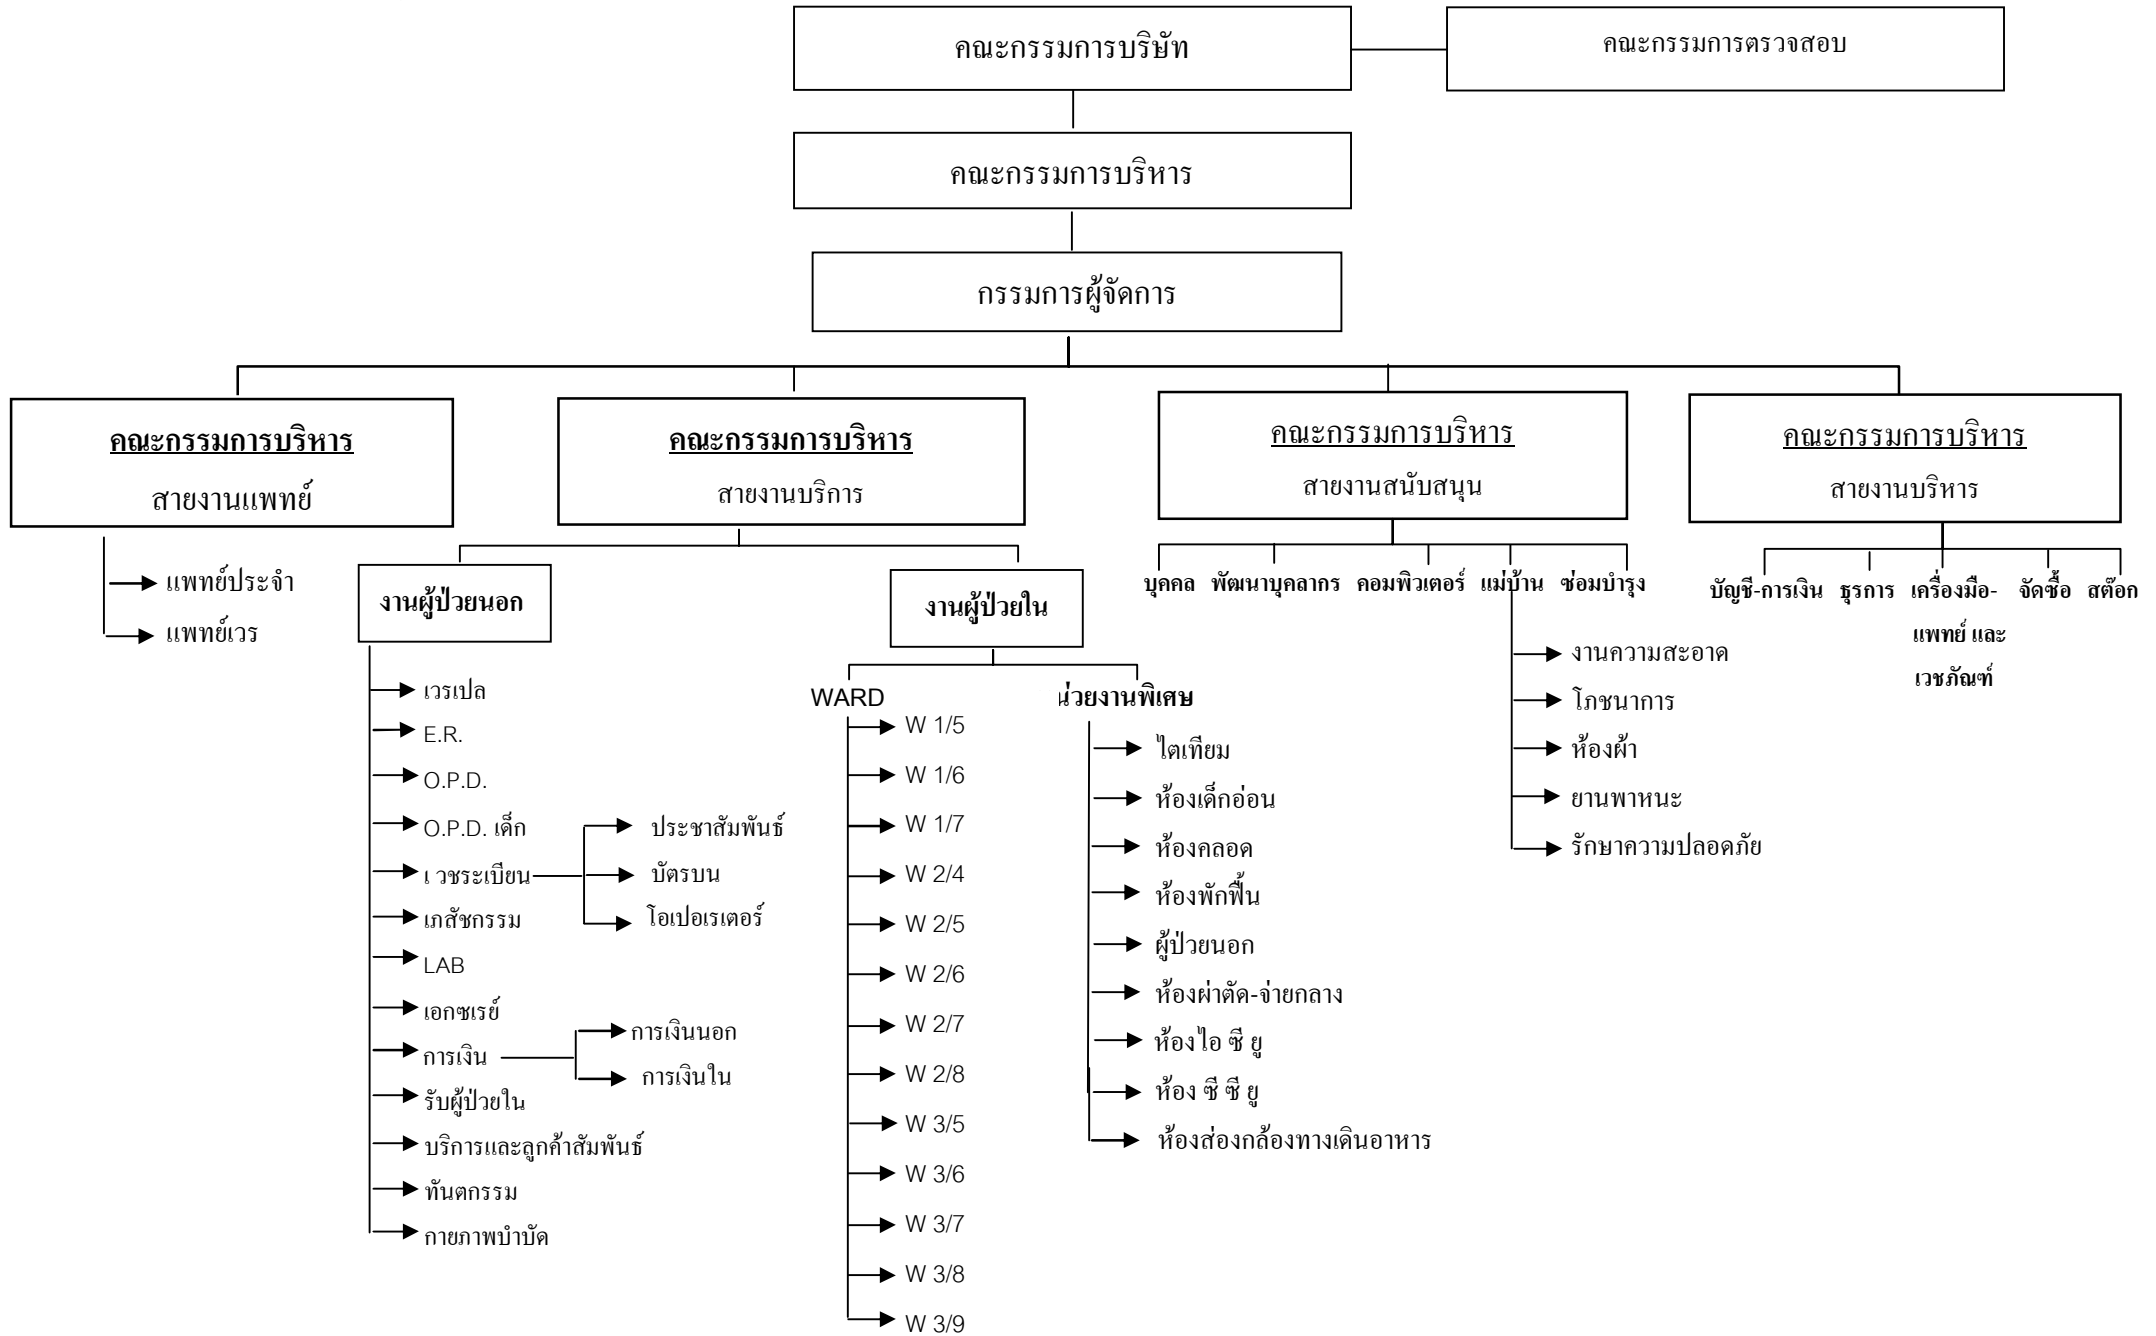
คณะกรรมการบริษัท

คณะกรรมการตรวจสอบ

คณะกรรมการบริหาร

กรรมการผู้จัดการ

คณะกรรมการบริหาร
สายงานแพทย์

แพทย์ประจำ
แพทย์เวร

คณะกรรมการบริหาร
สายงานบริการ

งานผู้ป่วยนอก

เวรเปล
E.R.
O.P.D.
O.P.D. เด็ก
เ วชระเบียน
เภสัชกรรม
LAB
เอกซเรย์
การเงิน
รับผู้ป่วยใน
บริการและลูกค้าสัมพันธ์
ทันตกรรม
กายภาพบำบัด

ประชาสัมพันธ์
บัตรบน
โอเปอเรเตอร์

การเงินนอก
การเงินใน

งานผู้ป่วยใน

WARD
W 1/5
W 1/6
W 1/7
W 2/4
W 2/5
W 2/6
W 2/7
W 2/8
W 3/5
W 3/6
W 3/7
W 3/8
W 3/9

น่วยงานพิเศษ
ไตเทียม
ห้องเด็กอ่อน
ห้องคลอด
ห้องพักฟื้น
ผู้ป่วยนอก
ห้องผ่าตัด-จ่ายกลาง
ห้องไอ ซี ยู
ห้อง ซี ซี ยู
ห้องส่องกล้องทางเดินอาหาร

คณะกรรมการบริหาร
สายงานสนับสนุน

บุคคล
พัฒนาบุคลากร
คอมพิวเตอร์
แม่บ้าน
ซ่อมบำรุง

งานความสะอาด
โภชนาการ
ห้องผ้า
ยานพาหนะ
รักษาความปลอดภัย

คณะกรรมการบริหาร
สายงานบริหาร

บัญชี-การเงิน
ธุรการ
เครื่องมือแพทย์ และเวชภัณฑ์
จัดซื้อ
สต๊อก